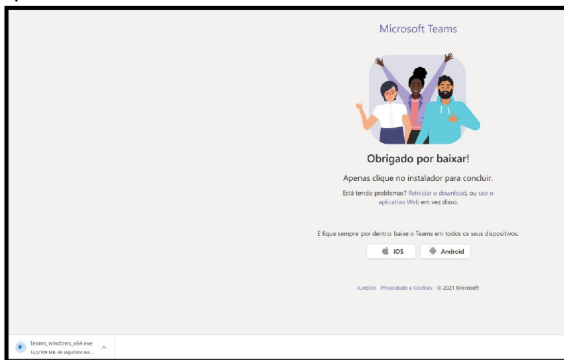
Microsoft Teams

Obrigado por baixar!

Apenas clique no instalador para concluir.

Está tendo problemas? Reiniciar o download, ou use o aplicativo Web em vez disso.

E fique sempre por dentro: baixe o Teams em todos os seus dispositivos.

iOS

Android

Jurídico Privacidade e Cookies © 2021 Microsoft

Teams_windows_x64.exe
11,2/109 MB, 46 segundos res...